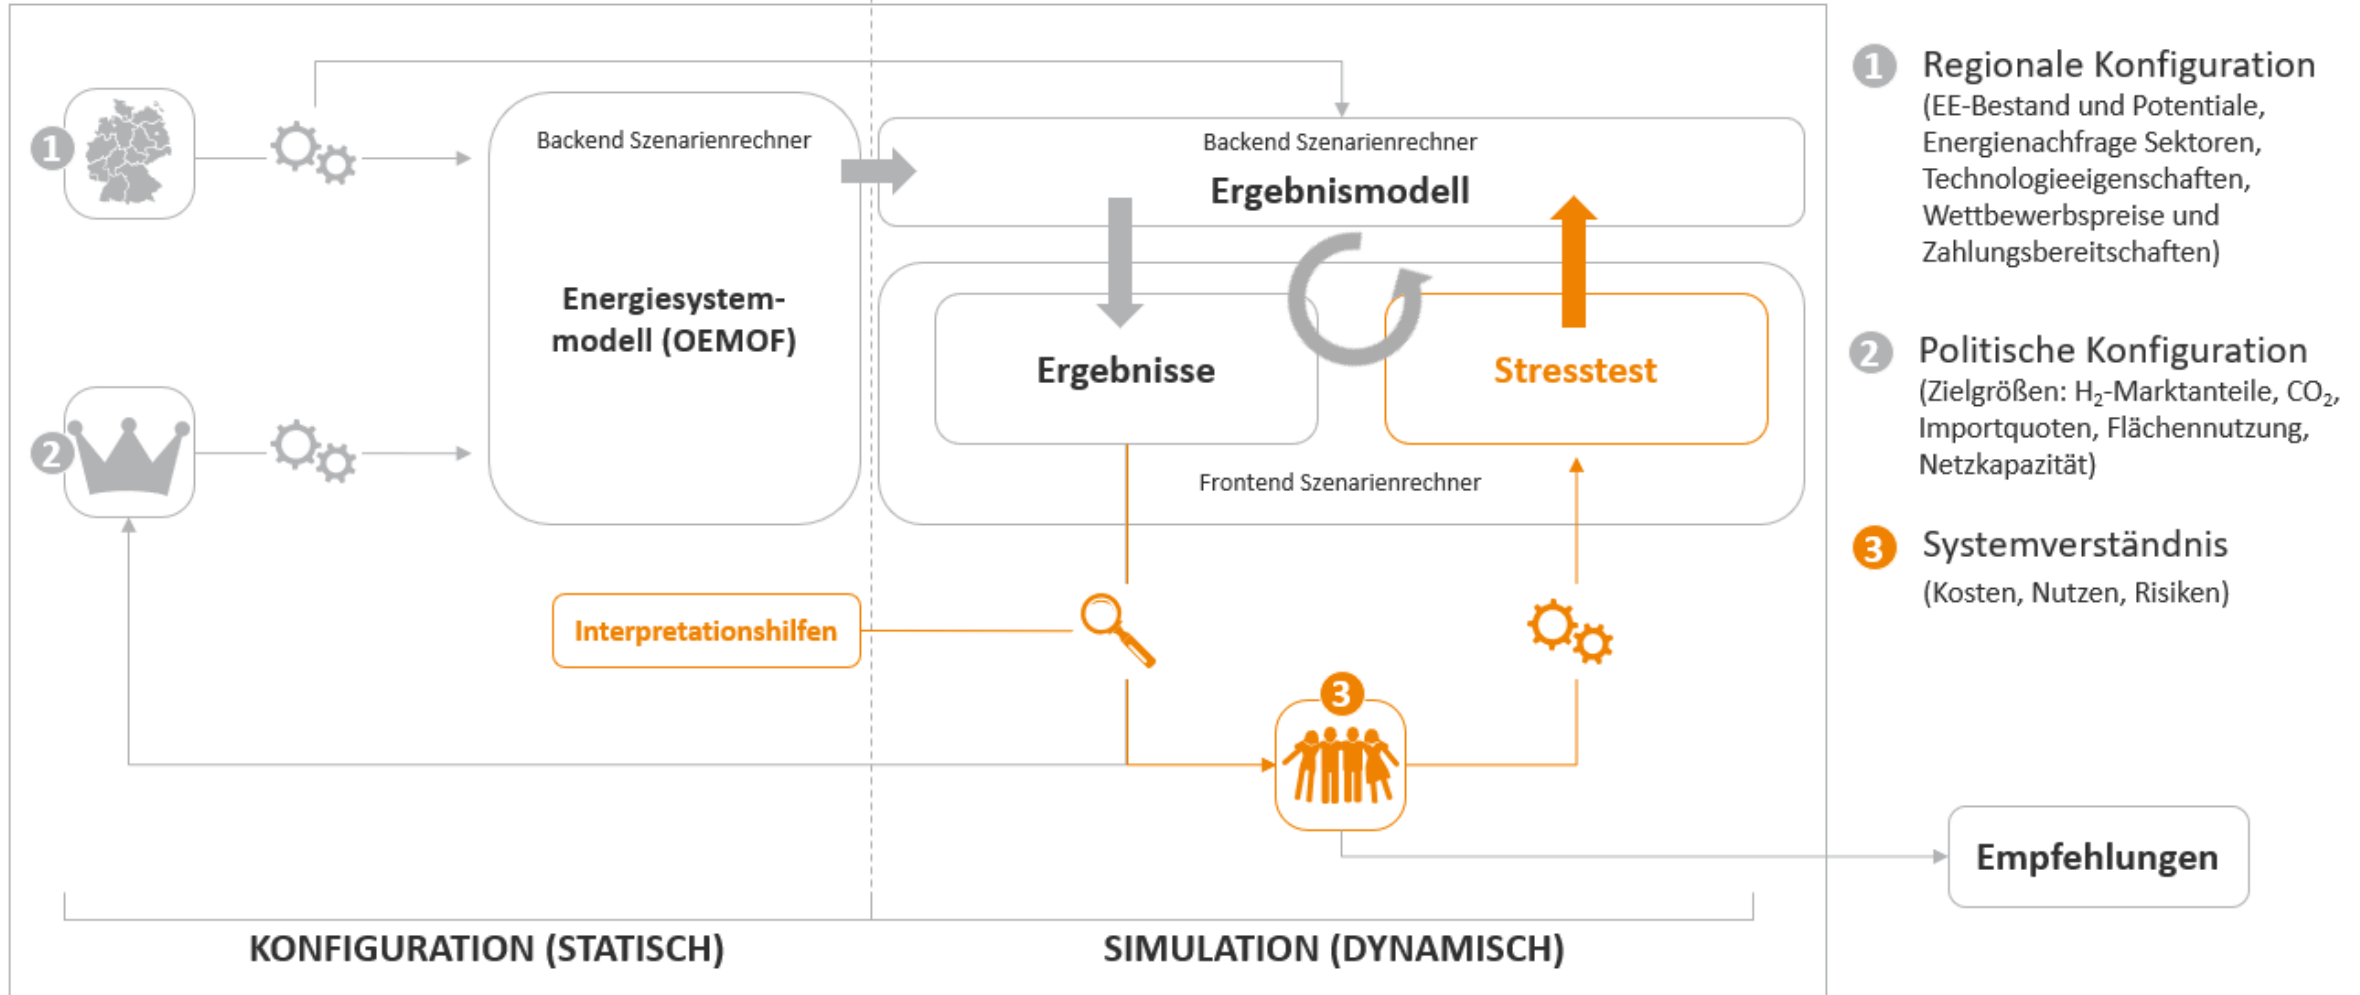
1

Backend Szenarienrechner

Energiesystem-modell (OEMOF)

Backend Szenarienrechner

Ergebnismodell

Ergebnisse

Stresstest

Frontend Szenarienrechner

2

Interpretationshilfen

3

KONFIGURATION (STATISCH)

SIMULATION (DYNAMISCH)

1 Regionale Konfiguration
(EE-Bestand und Potentiale, Energienachfrage Sektoren, Technologieeigenschaften, Wettbewerbspreise und Zahlungsbereitschaften)

2 Politische Konfiguration
(Zielgrößen: $H_2$-Marktanteile, $CO_2$, Importquoten, Flächennutzung, Netzkapazität)

3 Systemverständnis
(Kosten, Nutzen, Risiken)

Empfehlungen